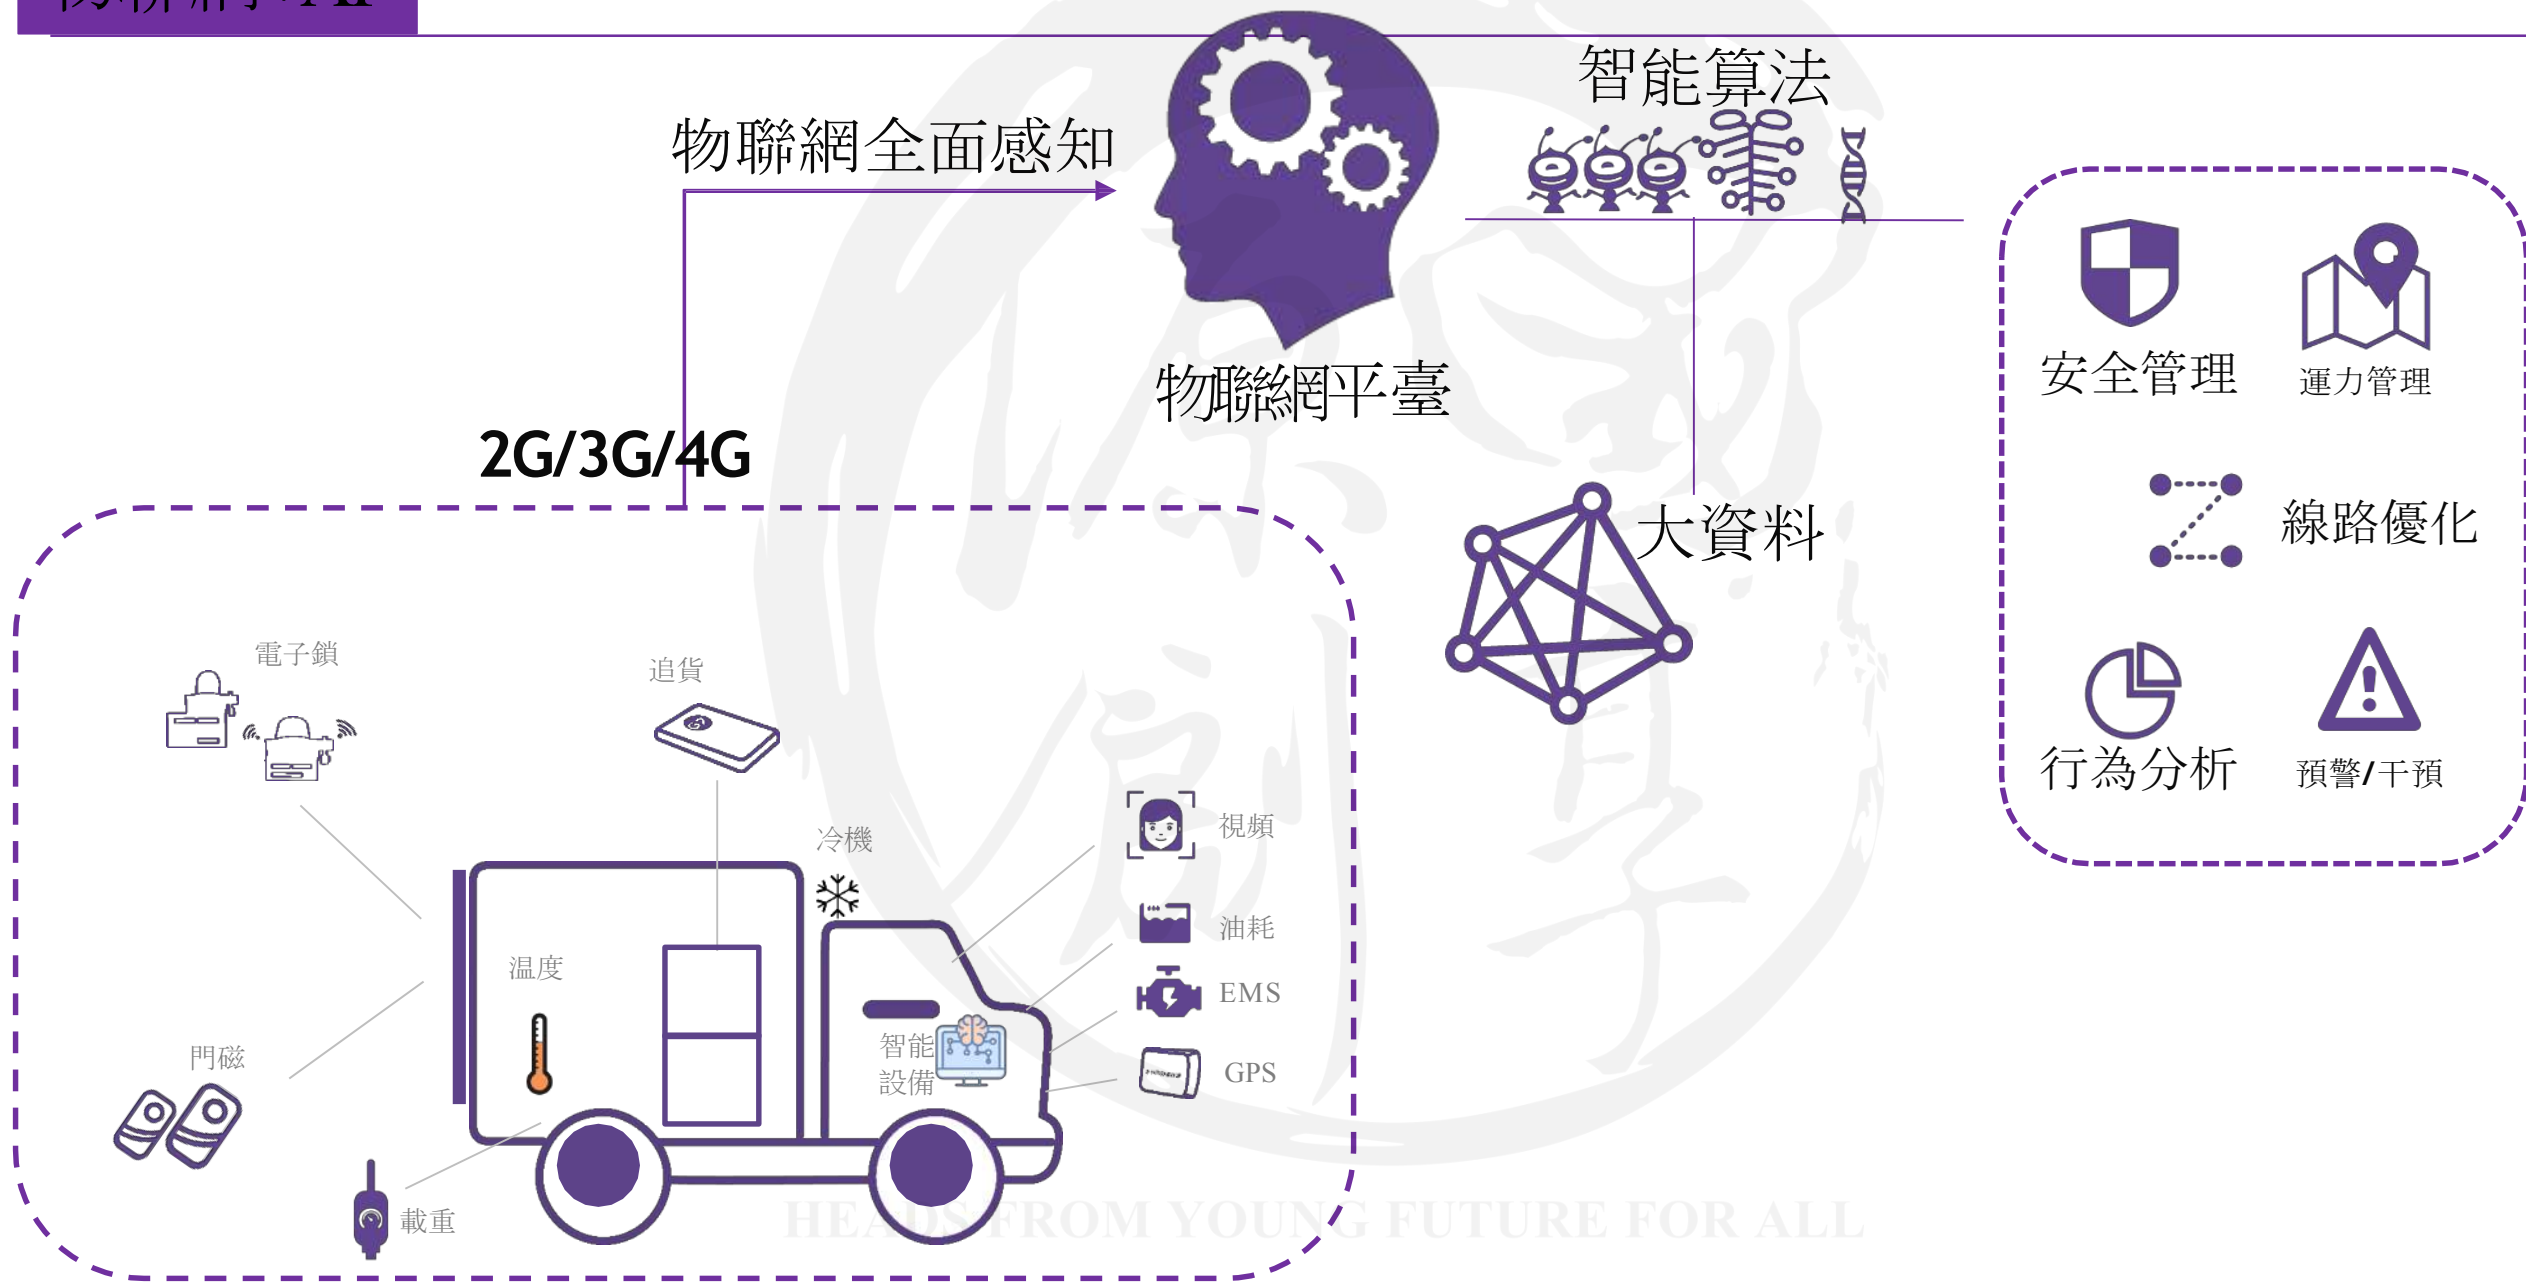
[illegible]

物聯網全面感知

智能算法

物聯網平臺

2G/3G/4G

大資料

安全管理

運力管理

線路優化

行為分析

預警/干預

電子鎖

追貨

冷機

視頻

油耗

EMS

GPS

溫度

智能設備

門磁

載重

HEADS FROM YOUNG FUTURE FOR ALL